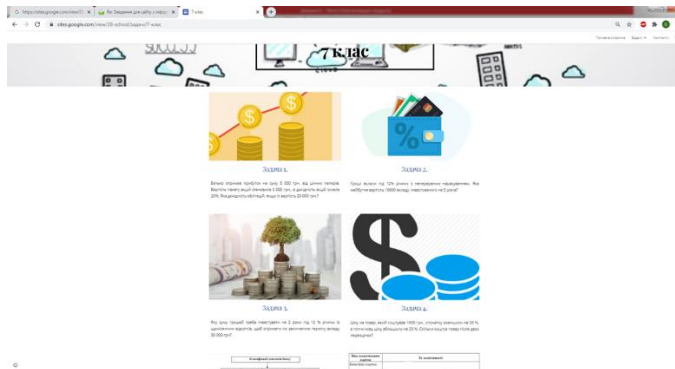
https://sites.google.com/view/2... | Як: Завдання для сайту з матем... | 7 клас

sites.google.com/view/28-school/задачи/7-клас

Головна сторінка | Задачі | Контакти

7 клас

Задача 1.

Фабрика отримала прибуток на суму 3 000 грн. від ціноних паперів. Вартість таких акцій становила 5 000 грн., а дохідність акцій склала 20%. Яка дохідність облігацій, якщо їх вартість 20 000 грн?

Задача 2.

Гроші вклали під 12% річних з неперервним нарахуванням. Яка необхідна вартість 10000 вкладу, інвестованого на 5 років?

Задача 3.

Яку суму грошей треба інвестувати на 2 роки під 12 % річних із щомісячним виплатою відсотків, щоб отримати по закінченню терміну вкладу 20 000 грн?

Задача 4.

Ціну на товар, який коштував 1000 грн., спочатку зменшили на 20 %, а потім нову ціну збільшили на 20 %. Скільки коштує товар після двох переоцінок?

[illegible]